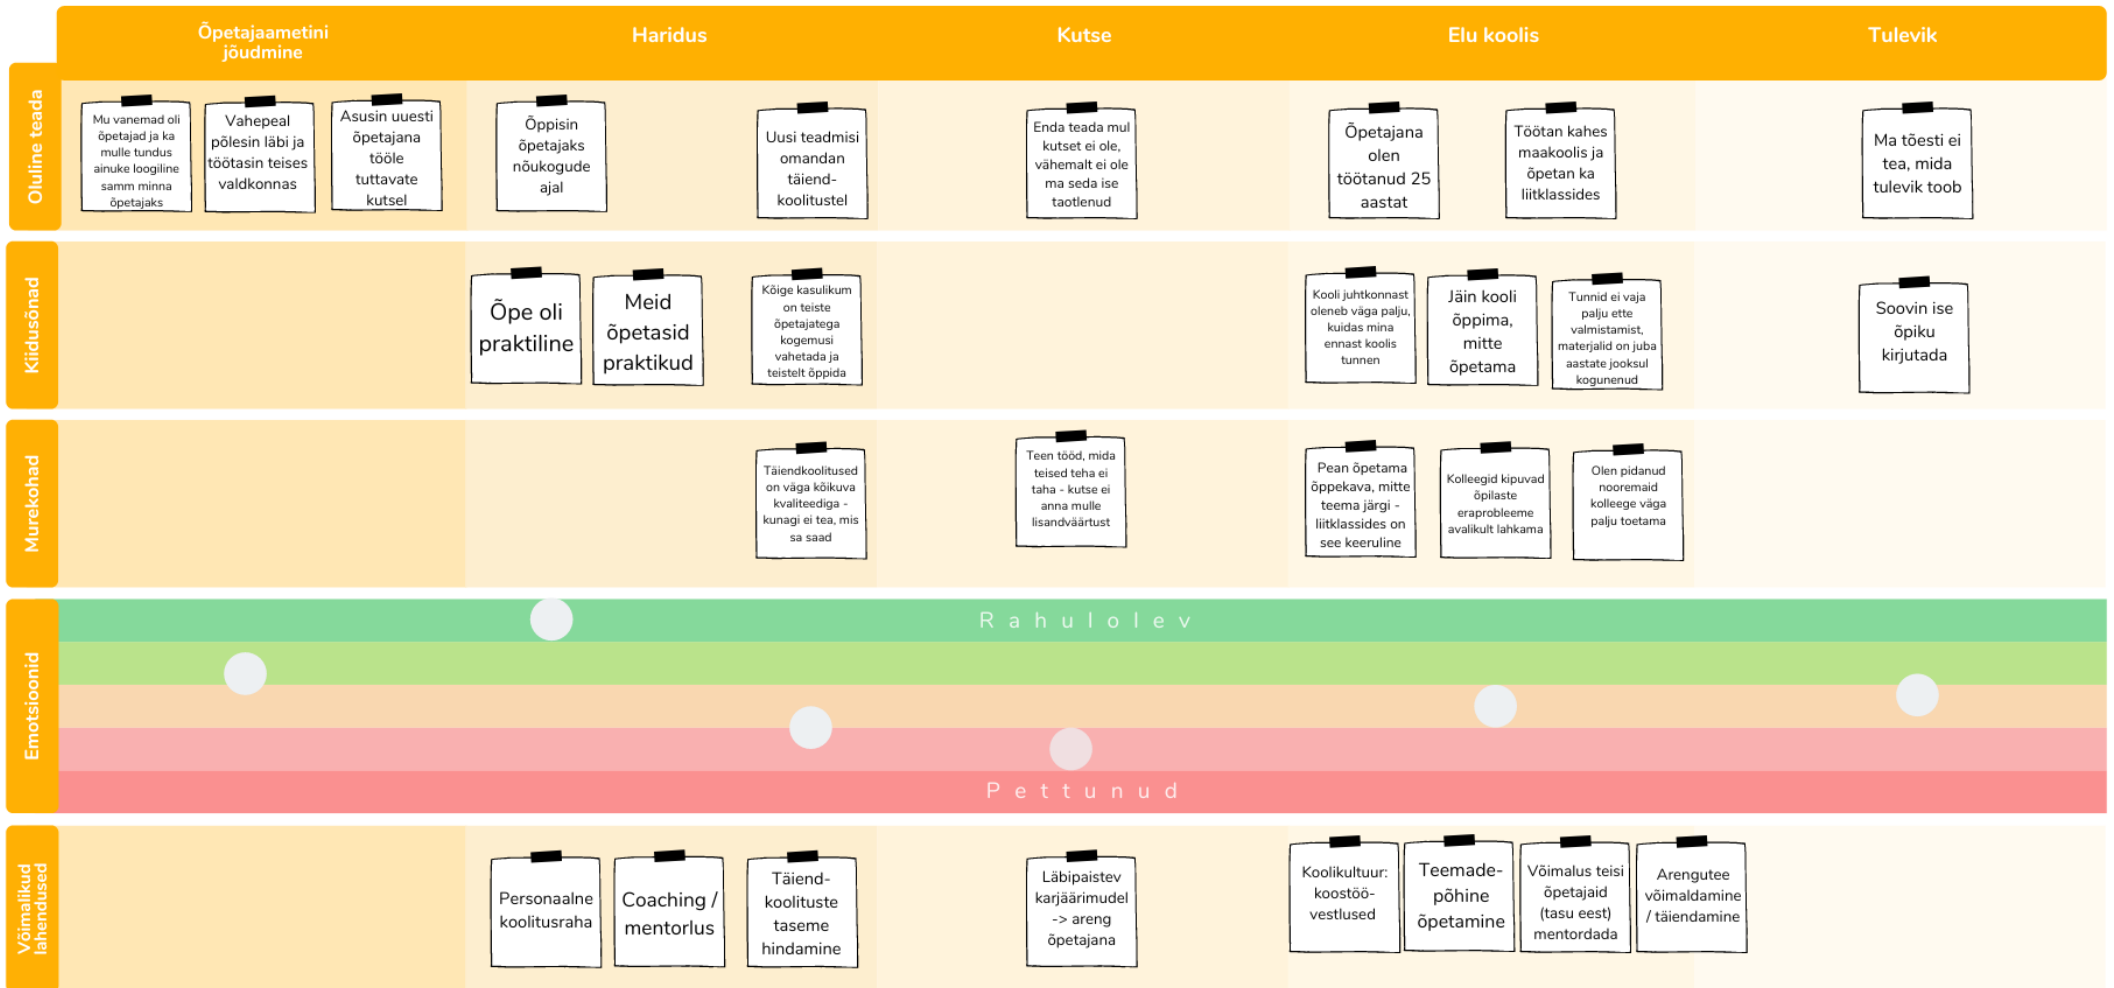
| | Õpetajaametini jõudmine | Haridus | Kutse | Elu koolis | Tulevik |
|---|---|---|---|---|---|
| Oluline teada | Mu vanemad oli õpetajad ja ka mulle tundus ainuke loogiline samm minna õpetajaks; Vahepeal põlesin läbi ja töötasin teises valdkonnas; Asusin uuesti õpetajana tööle tuttavate kutsel | Õppisin õpetajaks nõukogude ajal; Uusi teadmisi omandan täiend-koolitustel | Enda teada mul kutset ei ole, vähemalt ei ole ma seda ise taotlenud | Õpetajana olen töötanud 25 aastat; Töötan kahes maakoolis ja õpetan ka liitklassides | Ma tõesti ei tea, mida tulevik toob |
| Kiidusõnad | | Õpe oli praktiline; Meid õpetasid praktikud; Kõige kasulikum on teiste õpetajatega kogemusi vahetada ja teistelt õppida | | Kooli juhtkonnast oleneb väga palju, kuidas mina ennast koolis tunnen; Jäin kooli õppima, mitte õpetama; Tunnid ei vaja palju ette valmistamist, materjalid on juba aastate jooksul kogunenud | Soovin ise õpiku kirjutada |
| Murekohad | | Täiendkoolitused on väga kõikuva kvaliteediga - kunagi ei tea, mis sa saad | Teen tööd, mida teised teha ei taha - kutse ei anna mulle lisandväärtust | Pean õpetama õppekava, mitte teema järgi - liitklassides on see keeruline; Kolleegid kipuvad õpilaste eraprobleeme avalikult lahkama; Olen pidanud nooremaid kolleege väga palju toetama | |
| Emotsioonid | Rahulolev | | | Pettunud | |
| Võimalikud lahendused | | Personaalne koolitusraha; Coaching / mentorlus; Täiend-koolituste taseme hindamine | Läbipaistev karjäärimudel -> areng õpetajana | Koolikultuur: koostöö-vestlused; Teemade-põhine õpetamine; Võimalus teisi õpetajaid (tasu eest) mentordada; Arengutee võimaldamine / täiendamine | |